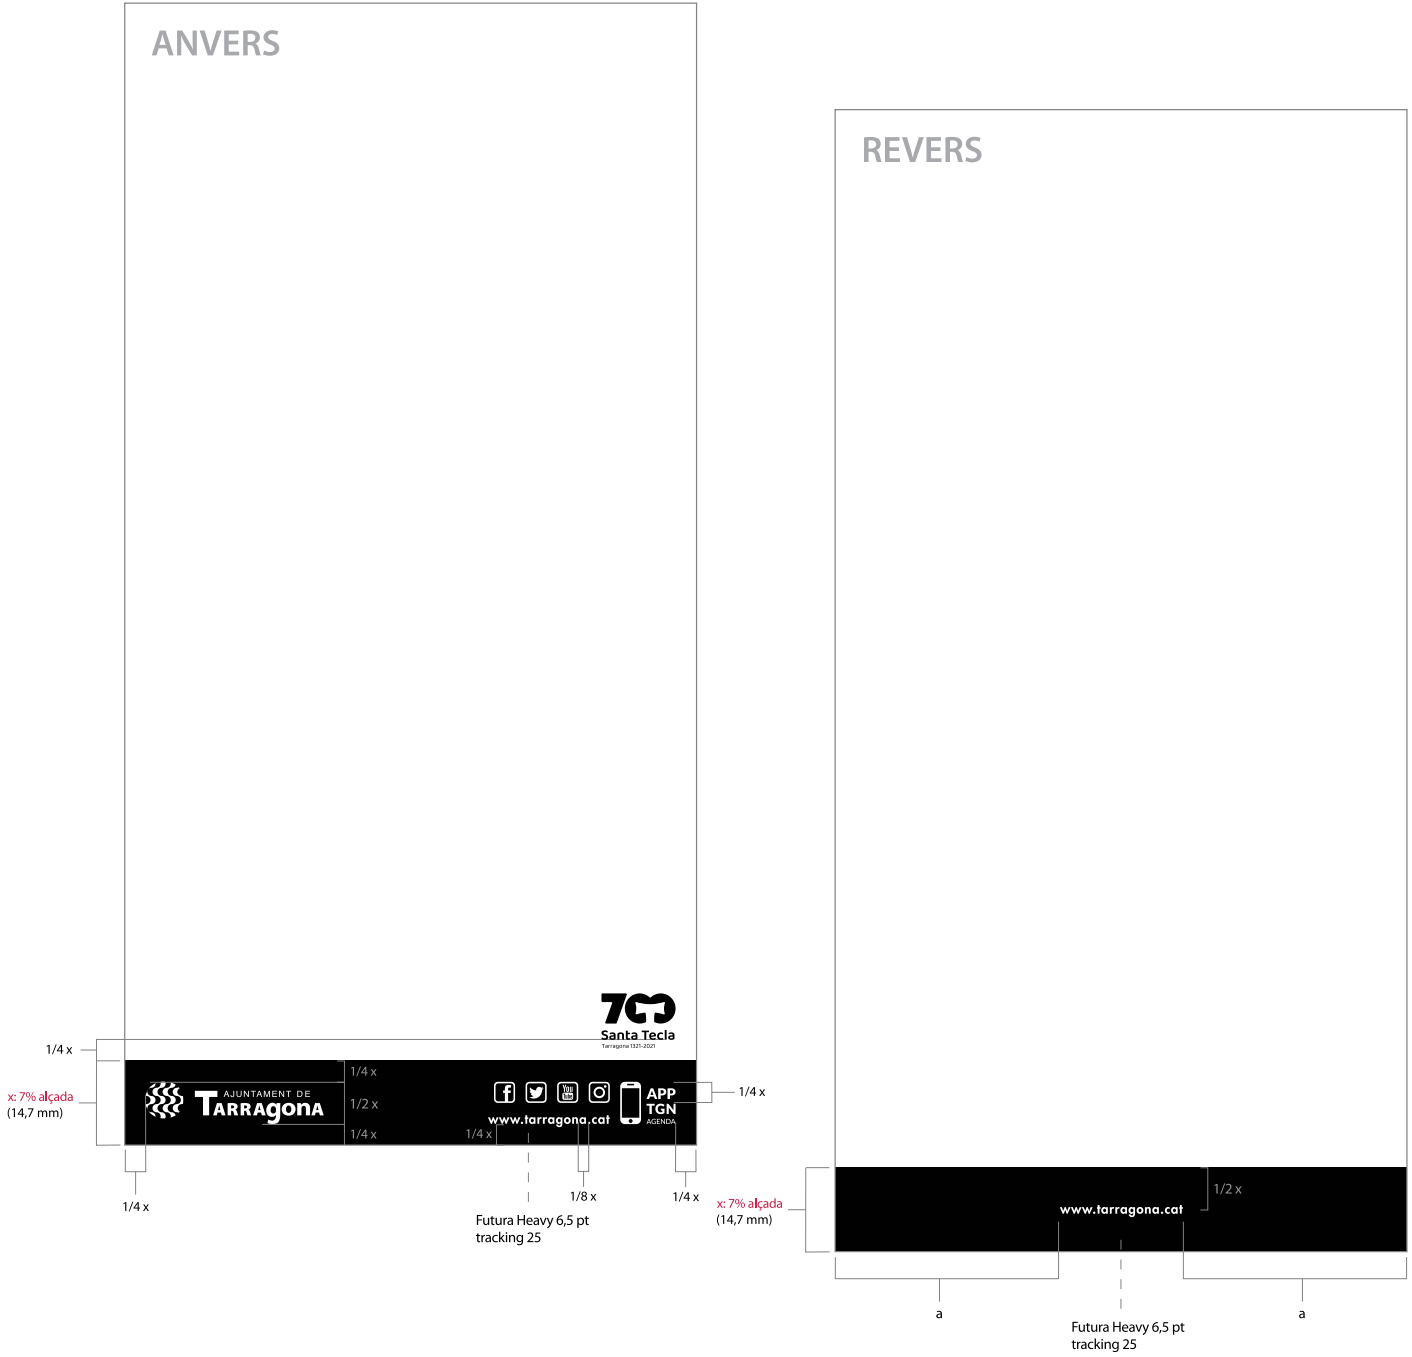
ANVERS

700
Santa Tecla
Tarragona 1321-2021

1/4 x

x: 7% alçada
(14,7 mm)

AJUNTAMENT DE
TARRAGONA

1/4 x
1/2 x
1/4 x

1/4 x

www.tarragona.cat

APP
TGN
AGENDA

1/4 x

1/4 x

1/8 x

1/4 x

Futura Heavy 6,5 pt
tracking 25

REVERS

1/2 x

x: 7% alçada
(14,7 mm)

www.tarragona.cat

a

a

Futura Heavy 6,5 pt
tracking 25